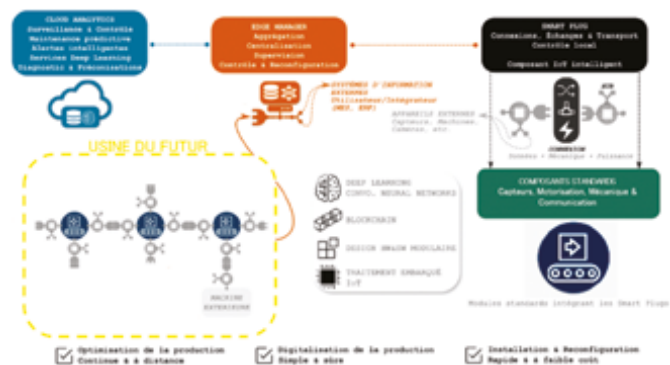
CLOUD ANALYTICS
Surveillance & Contrôle
Maintenance prédictive
Alertes intelligentes
Services Deep Learning
Diagnostic & Préconisations

EDGE MANAGER
Agrégation
Centralisation
Supervision
Contrôle & Reconfiguration

SMART PLUG
Connexions, Echanges & Transport
Contrôle local

Composant IoT intelligent

SYSTÈMES D'INFORMATION EXTERNES
(Utilisateur/Intégrateur (MES, ERP)

APPAREILS EXTERNES
Capteurs, Machines, Caméras, etc.

CONNECTEUR
Données • Mécanique • Puissance

USINE DU FUTUR

COMPOSANTS STANDARDS
Capteurs, Motorisation, Mécanique & Communication

DEEP LEARNING
CONVO. NEURAL NETWORKS

BLOCKCHAIN

DESIGN SMART MODULAIRE

TRAITEMENT EMBARQUÉ IoT

MACHINE EXTERIEURE

Modules standards intégrant les Smart Plugs

Optimisation de la production
Continue & à distance

Digitalisation de la production
Simple & sûre

Installation & Reconfiguration
Rapide & à faible coût